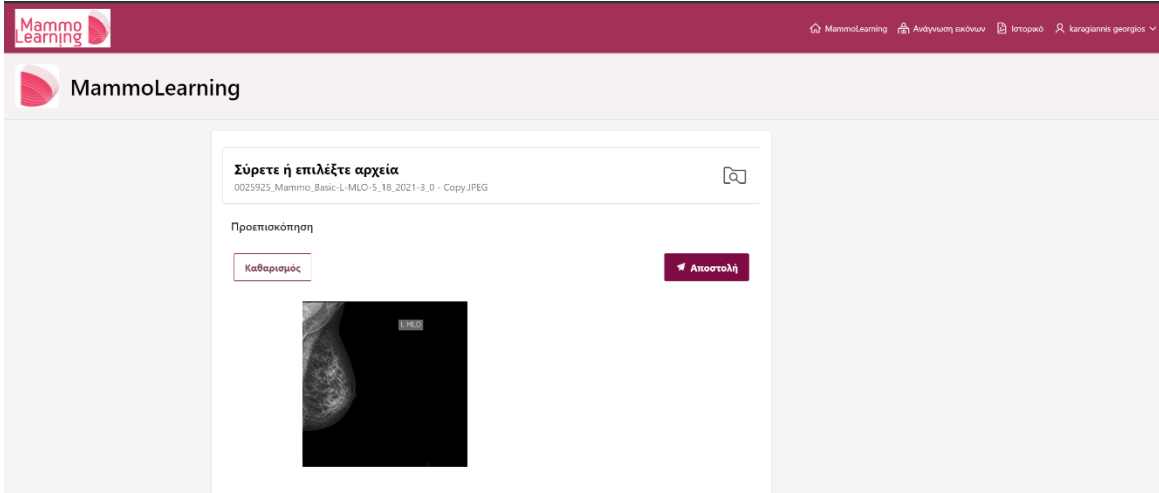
Mammo Learning

MammoLearning Ανάγνωση εικόνων Ιστορικό karagiannis georgios

MammoLearning

Σύρετε ή επιλέξτε αρχεία
0025925_Mammo_Basic-L-MLO-5_18_2021-3_0 - Copy.JPEG

Προεπισκόπηση

Καθαρισμός

Αποστολή

L MLO